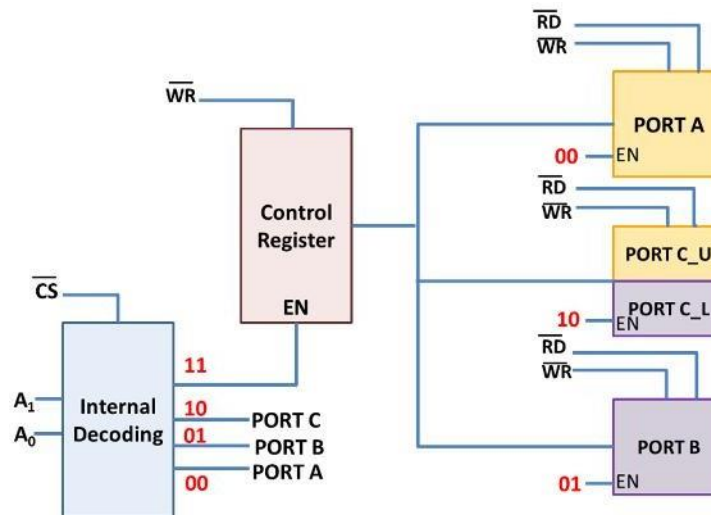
$\overline{RD}$
$\overline{WR}$
$\overline{WR}$
PORT A
00 EN
Control Register
$\overline{RD}$
$\overline{WR}$
PORT C_U
$\overline{CS}$
EN
PORT C_L
10 EN
11
$\overline{RD}$
$\overline{WR}$
$A_1$
$A_0$
Internal Decoding
10 PORT C
01 PORT B
PORT A
00
PORT B
01 EN